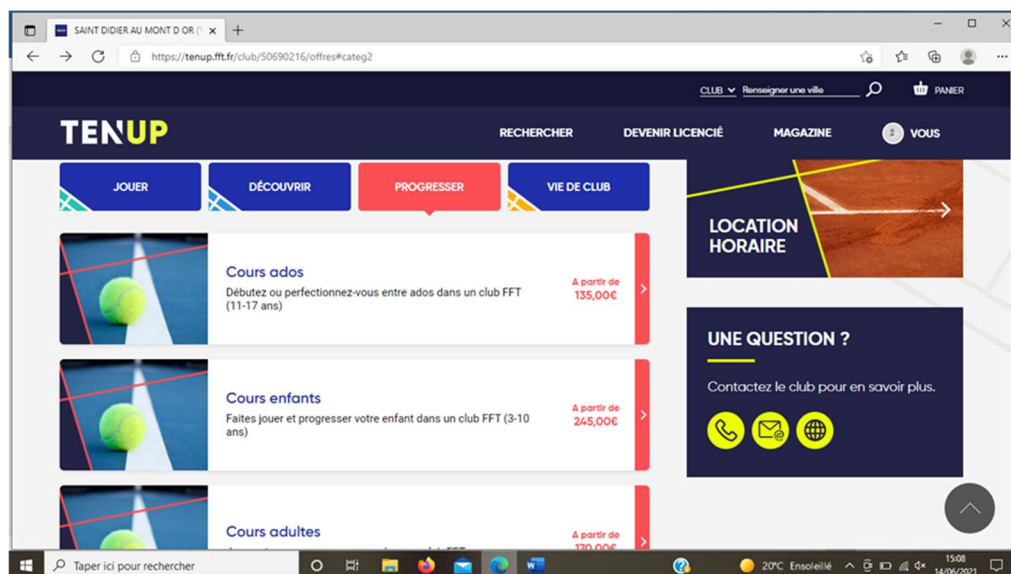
SAINT DIDIER AU MONT D OR

https://tenup.fft.fr/club/50690216/offres#categ2

CLUB Renseigner une ville PANIER

TENUP

RECHERCHER DEVENIR LICENCIÉ MAGAZINE VOUS

JOUER DÉCOUVRIR PROGRESSER VIE DE CLUB

LOCATION HORAIRE

Cours ados
Débutez ou perfectionnez-vous entre ados dans un club FFT (11-17 ans)
A partir de 135,00€

Cours enfants
Faites jouer et progresser votre enfant dans un club FFT (3-10 ans)
A partir de 245,00€

Cours adultes
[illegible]
A partir de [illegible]

UNE QUESTION ?
Contactez le club pour en savoir plus.

Taper ici pour rechercher

20°C Ensoleillé 15:08 14/06/2021